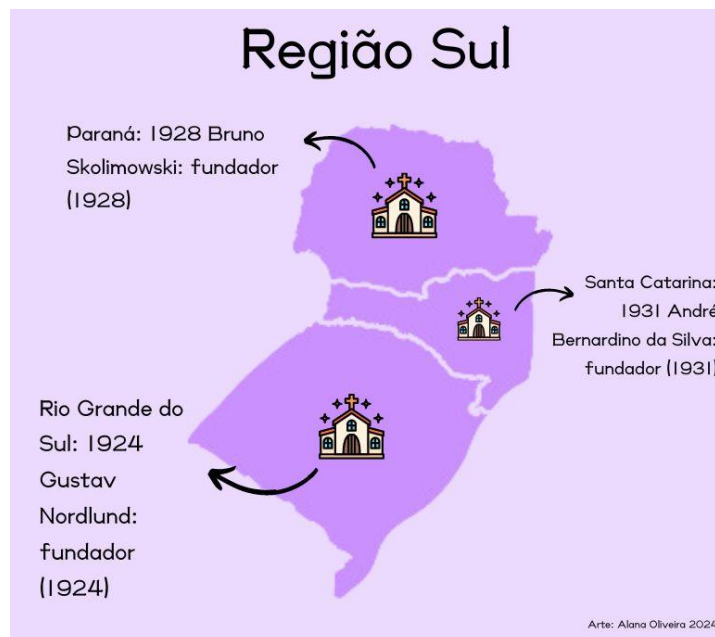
Região Sul

Paraná: 1928 Bruno Skolimowski: fundador (1928)

Santa Catarina: 1931 André Bernardino da Silva: fundador (1931)

Rio Grande do Sul: 1924 Gustav Nordlund: fundador (1924)

Arte: Alana Oliveira 2024